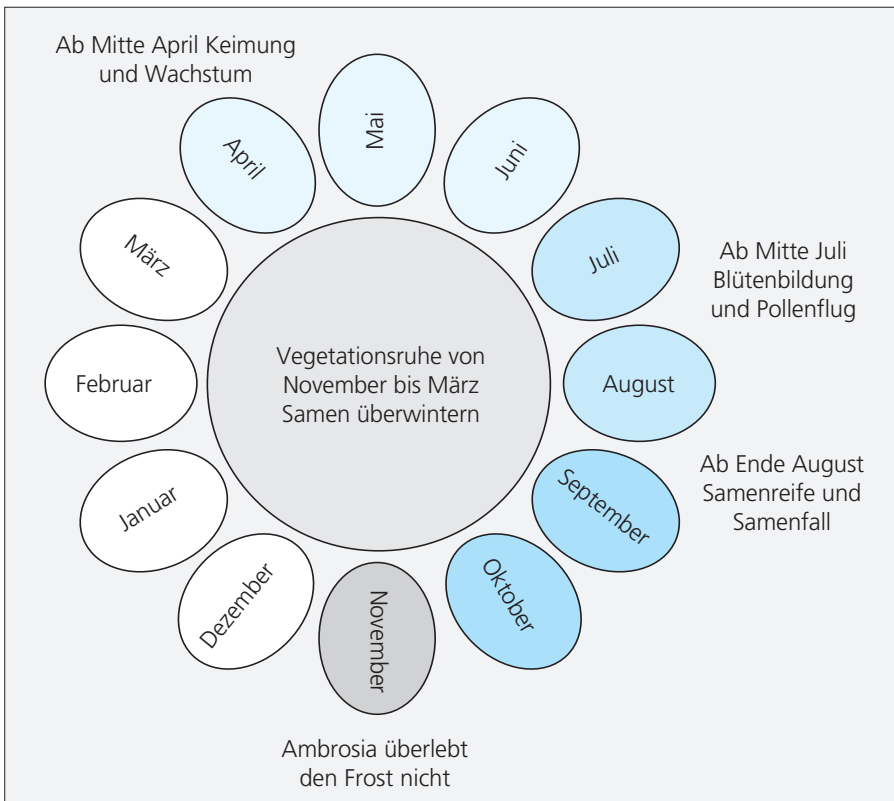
Ab Mitte April Keimung und Wachstum

April

Mai

Juni

Juli

Ab Mitte Juli Blütenbildung und Pollenflug

März

Februar

Vegetationsruhe von November bis März Samen überwintern

August

Ab Ende August Samenreife und Samenfall

September

Januar

Oktober

Dezember

November

Ambrosia überlebt den Frost nicht